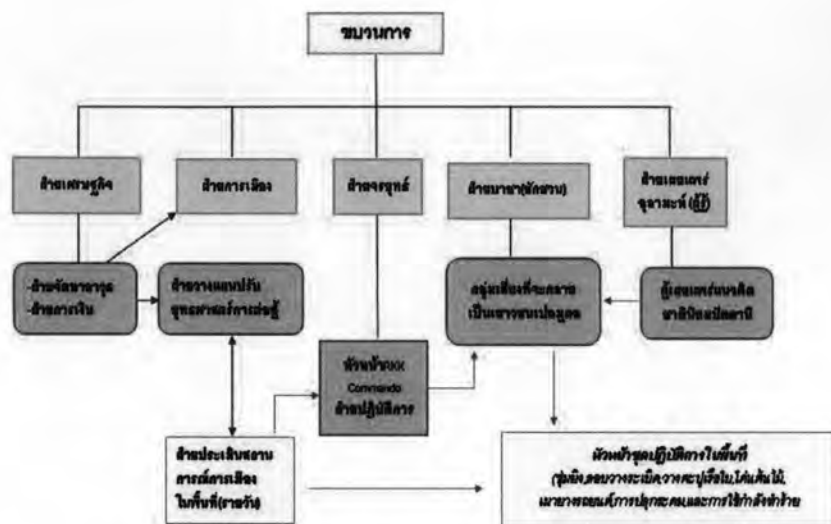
ขบวนการ

ฝ่ายเศรษฐกิจ

ฝ่ายการเมือง

ฝ่ายจรยุทธ์

ฝ่ายมวลชน(จัดตั้ง)

ฝ่ายเยาวชน/จุลาสะห์ (ผู้)

-ฝ่ายจัดหาทุน -ฝ่ายการเงิน

ฝ่ายวางแผนปรับยุทธศาสตร์การต่อสู้

กลุ่มเสี่ยงที่จะกลายเป็นเยาวชนปลุกระดม

ผู้เผยแพร่แนวคิดอาลีบิดะห์

หัวหน้าRKK Commando ฝ่ายปฏิบัติการ

ฝ่ายประเมินสถานการณ์การเมืองในพื้นที่(รายวัน)

หัวหน้าชุดปฏิบัติการในพื้นที่ (ชุมชน,ลอบวางระเบิด,ความสะบูลือใบ,โค่นต้นไม้, เผายางรถยนต์,การปลุกระดมและการใช้กำลังทำลาย